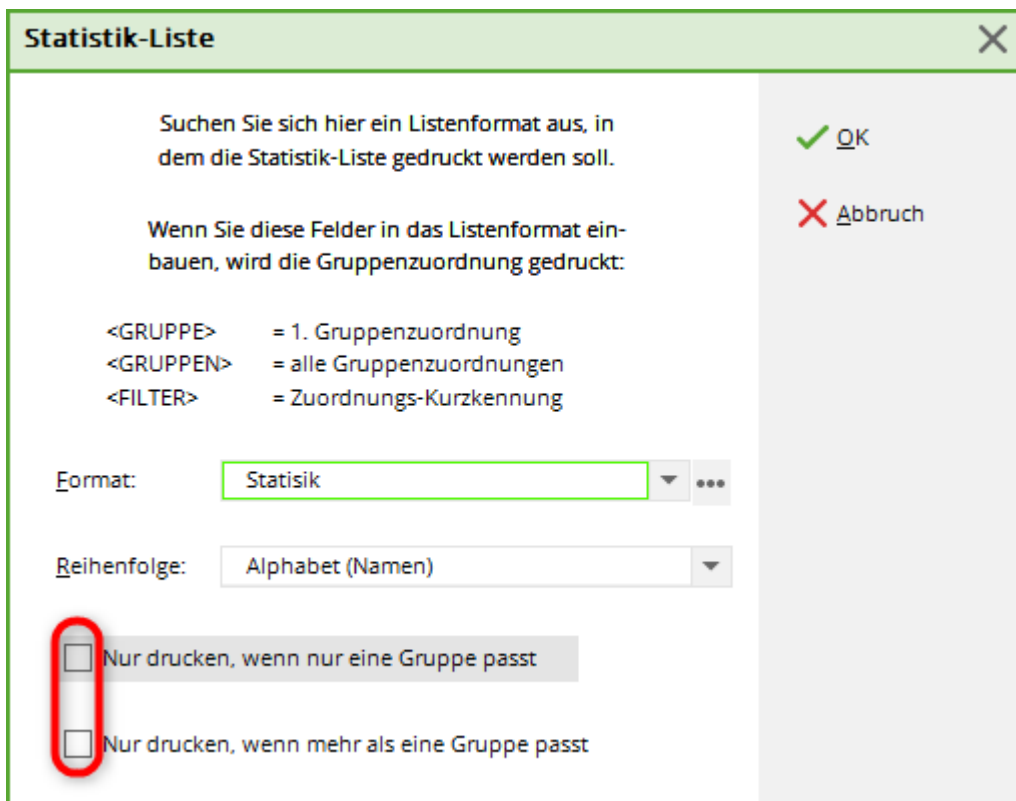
Statistik-Liste

Suchen Sie sich hier ein Listenformat aus, in dem die Statistik-Liste gedruckt werden soll.

Wenn Sie diese Felder in das Listenformat einbauen, wird die Gruppenzuordnung gedruckt:

<GRUPPE> = 1. Gruppenzuordnung
<GRUPPEN> = alle Gruppenzuordnungen
<FILTER> = Zuordnungs-Kurzkennung

Format: Statisik

Reihenfolge: Alphabet (Namen)

Nur drucken, wenn nur eine Gruppe passt

Nur drucken, wenn mehr als eine Gruppe passt

OK

Abbruch